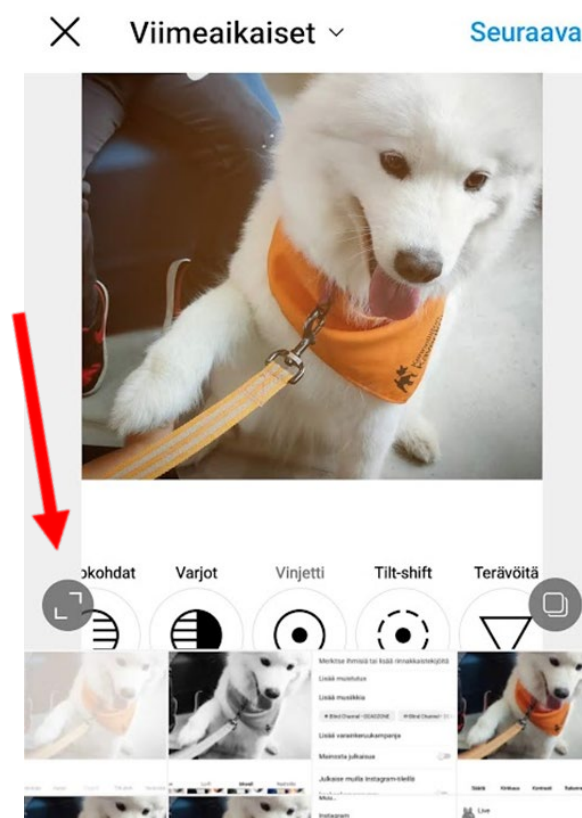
Viimeaikaiset

Seuraava

okohdat

Varjot

Vinjetti

Tilt-shift

Terävöitä

Merkitse ihmisiä tai lisää rinnakkaistekijöitä

Lisää muistutus

Lisää musiikkia

Lisää varainkeruukampanja

Mainosta julkaisua

Julkaise muilla Instagram-tileillä

Instagram

Live